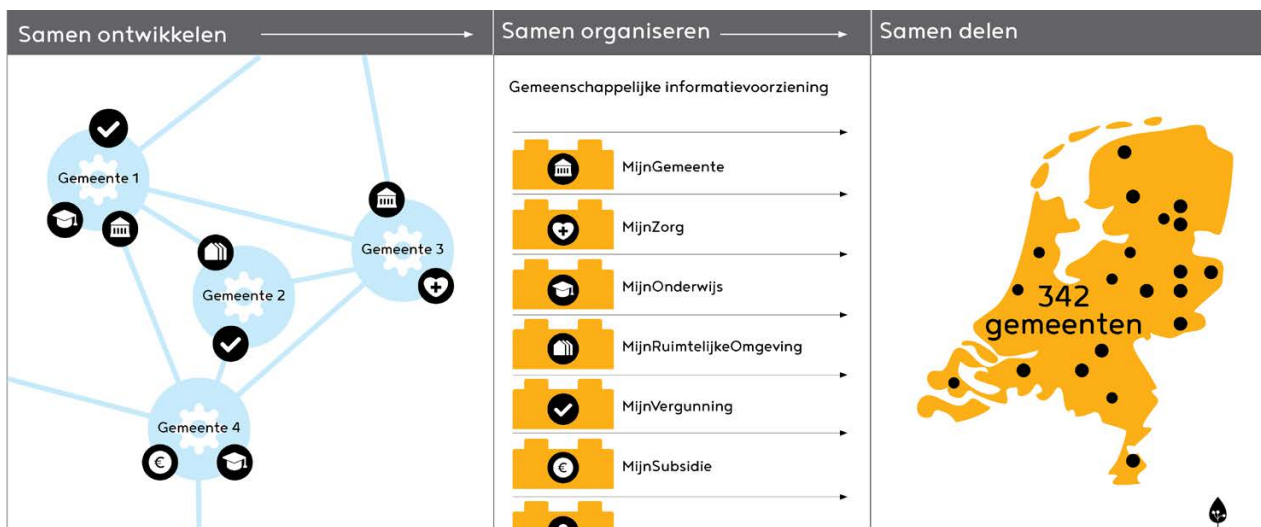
Samen ontwikkelen

Gemeente 1

Gemeente 2

Gemeente 3

Gemeente 4

Samen organiseren

Gemeenschappelijke informatievoorziening

MijnGemeente

MijnZorg

MijnOnderwijs

MijnRuimtelijkeOmgeving

MijnVergunning

MijnSubsidie

Samen delen

342 gemeenten